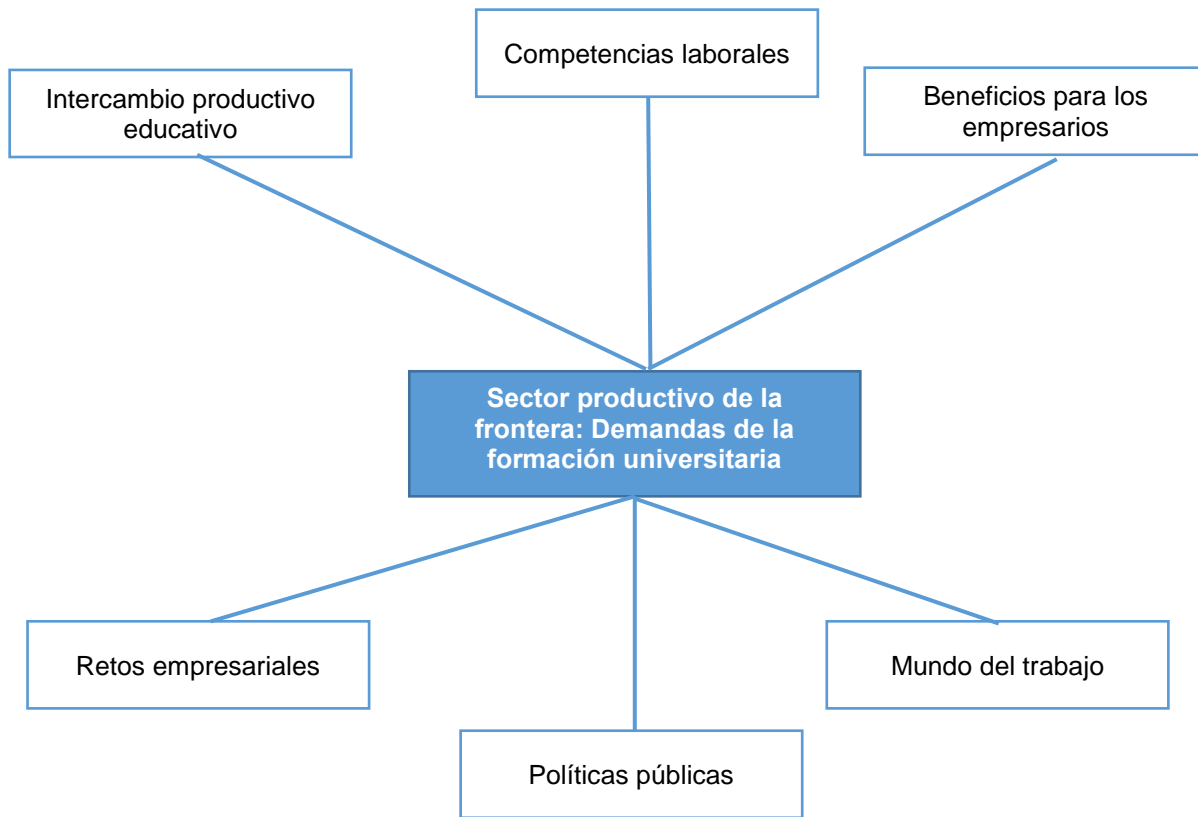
Competencias laborales

Intercambio productivo educativo

Beneficios para los empresarios

Sector productivo de la frontera: Demandas de la formación universitaria

Retos empresariales

Mundo del trabajo

Políticas públicas